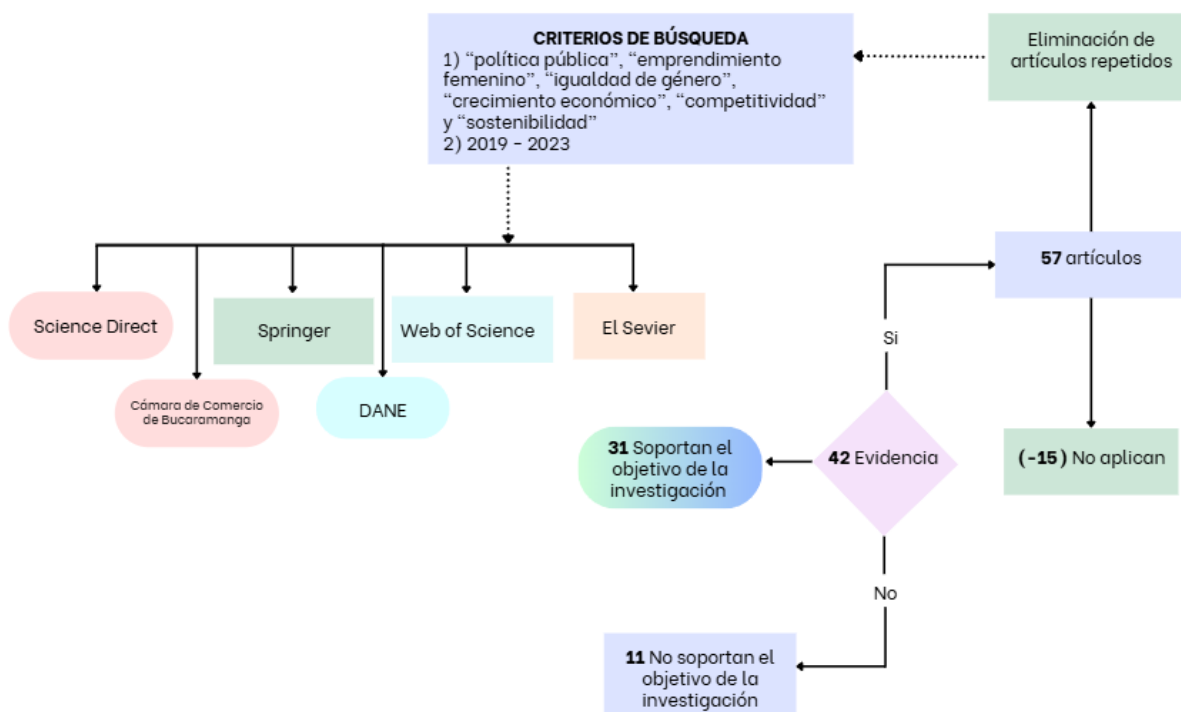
CRITERIOS DE BÚSQUEDA
1) "política pública", "emprendimiento femenino", "igualdad de género", "crecimiento económico", "competitividad" y "sostenibilidad"
2) 2019 - 2023

Eliminación de artículos repetidos

Science Direct

Cámara de Comercio de Bucaramanga

Springer

DANE

Web of Science

El Sevier

57 artículos

Si

(-15) No aplican

31 Soportan el objetivo de la investigación

42 Evidencia

No

11 No soportan el objetivo de la investigación